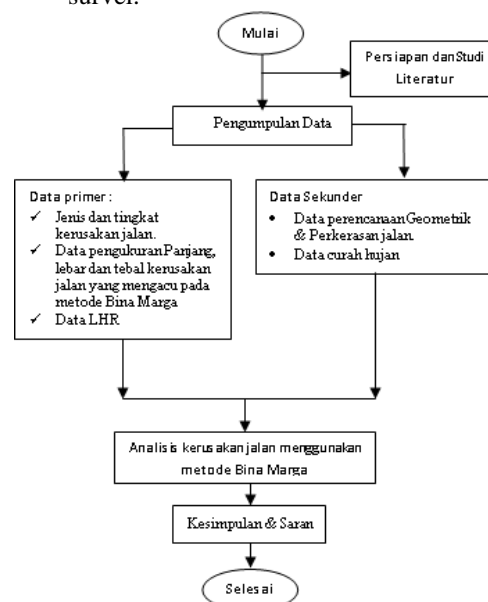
survei.

Mulai

Persiapan dan Studi Literatur

Pengumpulan Data

Data primer :
✓ Jenis dan tingkat kerusakan jalan.
✓ Data pengukuran Panjang, lebar dan tebal kerusakan jalan yang mengacu pada metode Bina Marga
✓ Data LHR

Data Sekunder
• Data perencanaan Geometrik & Perkerasan jalan.
• Data curah hujan

Analisis kerusakan jalan menggunakan metode Bina Marga

Kesimpulan & Saran

Selesai